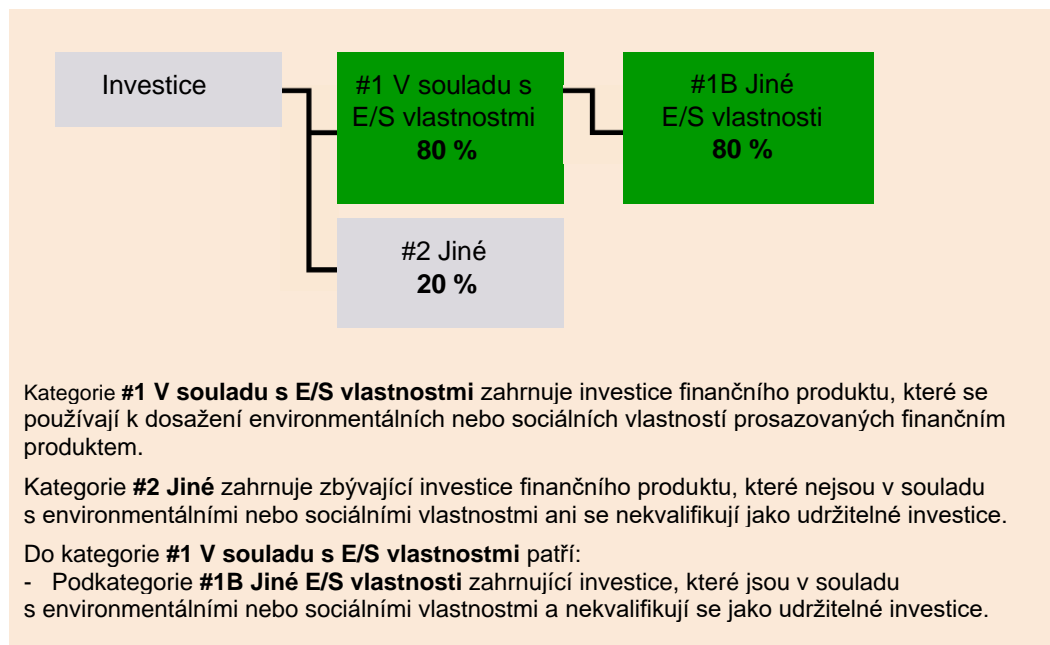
Investice

#1 V souladu s E/S vlastnostmi
**80 %**

#1B Jiné E/S vlastnosti
**80 %**

#2 Jiné
**20 %**

Kategorie **#1 V souladu s E/S vlastnostmi** zahrnuje investice finančního produktu, které se používají k dosažení environmentálních nebo sociálních vlastností prosazovaných finančním produktem.

Kategorie **#2 Jiné** zahrnuje zbývající investice finančního produktu, které nejsou v souladu s environmentálními nebo sociálními vlastnostmi ani se nekvalifikují jako udržitelné investice.

Do kategorie **#1 V souladu s E/S vlastnostmi** patří:
- Podkategorie **#1B Jiné E/S vlastnosti** zahrnující investice, které jsou v souladu s environmentálními nebo sociálními vlastnostmi a nekvalifikují se jako udržitelné investice.